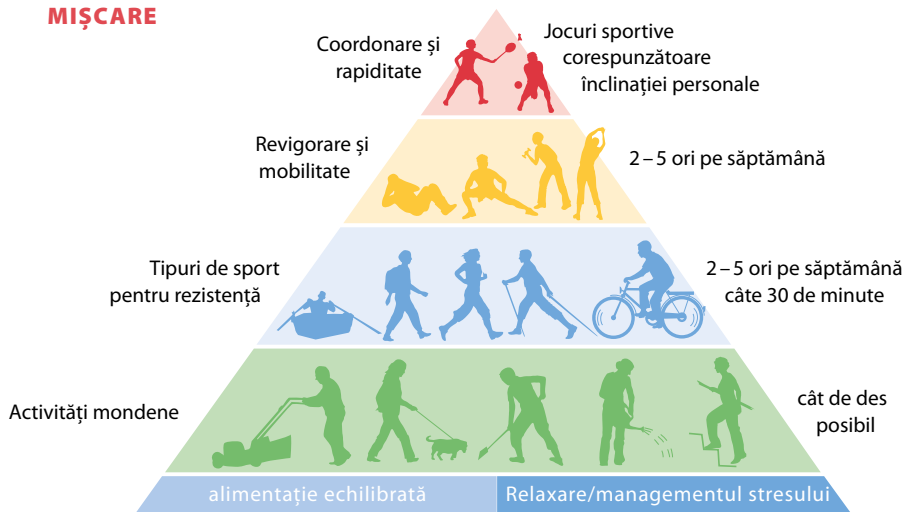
MIŞCARE

Coordonare şi rapiditate

Jocuri sportive corespunzătoare înclinaţiei personale

Revigorare şi mobilitate

2 – 5 ori pe săptămână

Tipuri de sport pentru rezistenţă

2 – 5 ori pe săptămână câte 30 de minute

Activităţi mondene

cât de des posibil

alimentaţie echilibrată

Relaxare/managementul stresului